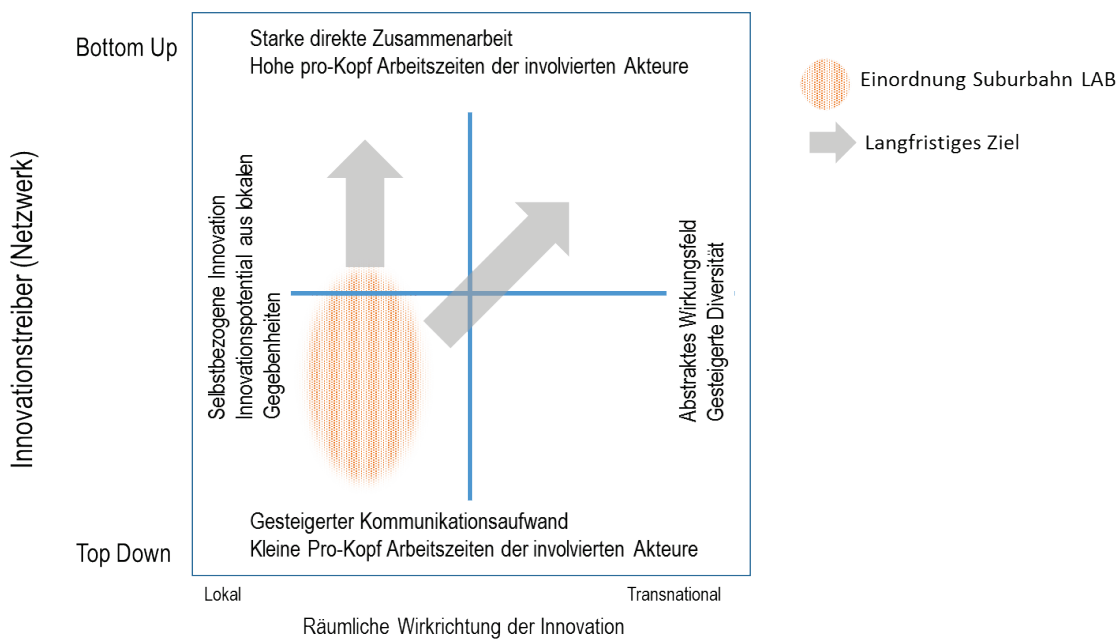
Bottom Up

Starke direkte Zusammenarbeit
Hohe pro-Kopf Arbeitszeiten der involvierten Akteure

Einordnung Suburbahn LAB

Langfristiges Ziel

Innovationstreiber (Netzwerk)

Selbstbezogene Innovation
Innovationspotential aus lokalen Gegebenheiten

Abstraktes Wirkungsfeld
Gesteigerte Diversität

Gesteigerter Kommunikationsaufwand
Kleine Pro-Kopf Arbeitszeiten der involvierten Akteure

Top Down

Lokal

Transnational

Räumliche Wirkrichtung der Innovation